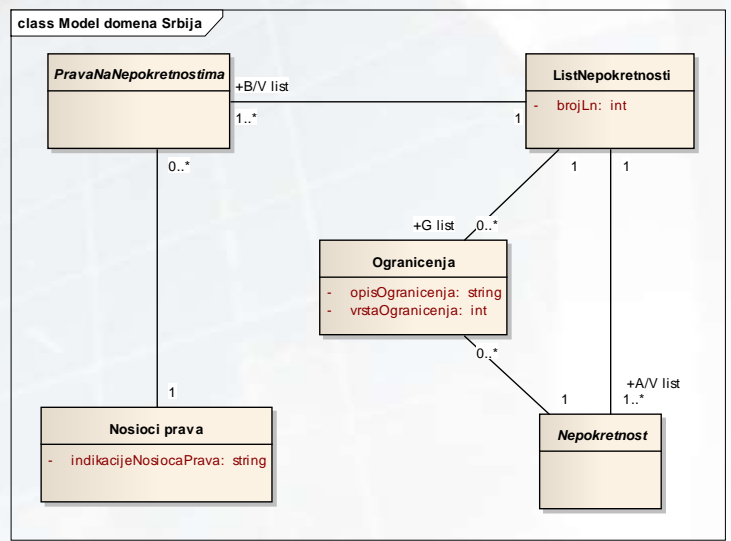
class Model domena Srbija

PravaNaNepokretnostima

+B/V list

1..*

1

ListNepokretnosti

- brojLn: int

0..*

1

1

+G list

0..*

Ogranicenja

- opisOgranicenja: string
- vrstaOgranicenja: int

0..*

+A/V list

1

1..*

1

Nosioci prava

- indikacijeNosiocaPrava: string

Nepokretnost